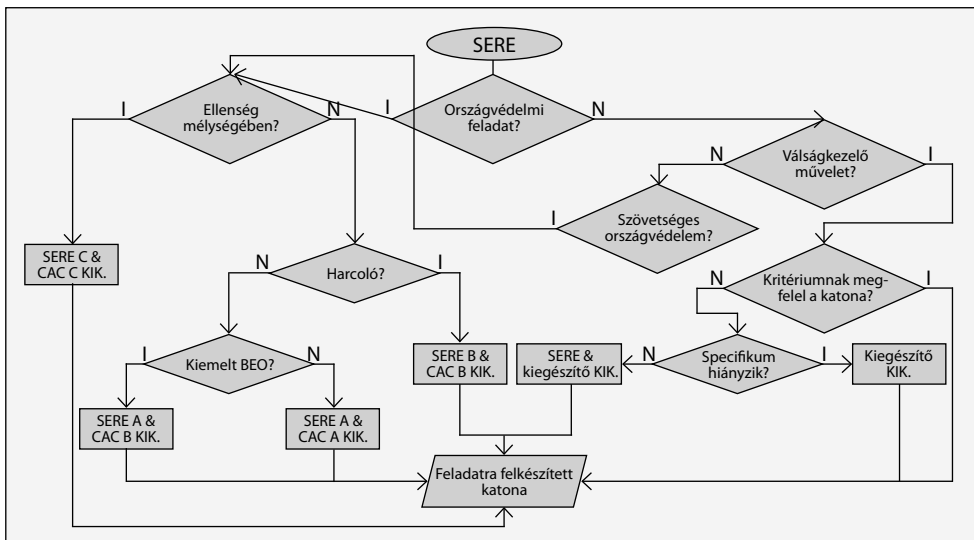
SERE

I

Országvédelmi feladat?

N

I

Ellenség mélységében?

N

N

Válságkezelő művelet?

I

I

Szövetséges országvédelem?

SERE C & CAC C KIK.

N

Harcoló?

I

N

Kritériumnak megfelel a katona?

I

I

Kiemelt BEO?

N

SERE B & CAC B KIK.

SERE & kiegészítő KIK.

N

Specifikum hiányzik?

I

Kiegészítő KIK.

SERE A & CAC B KIK.

SERE A & CAC A KIK.

Feladatra felkészített katona